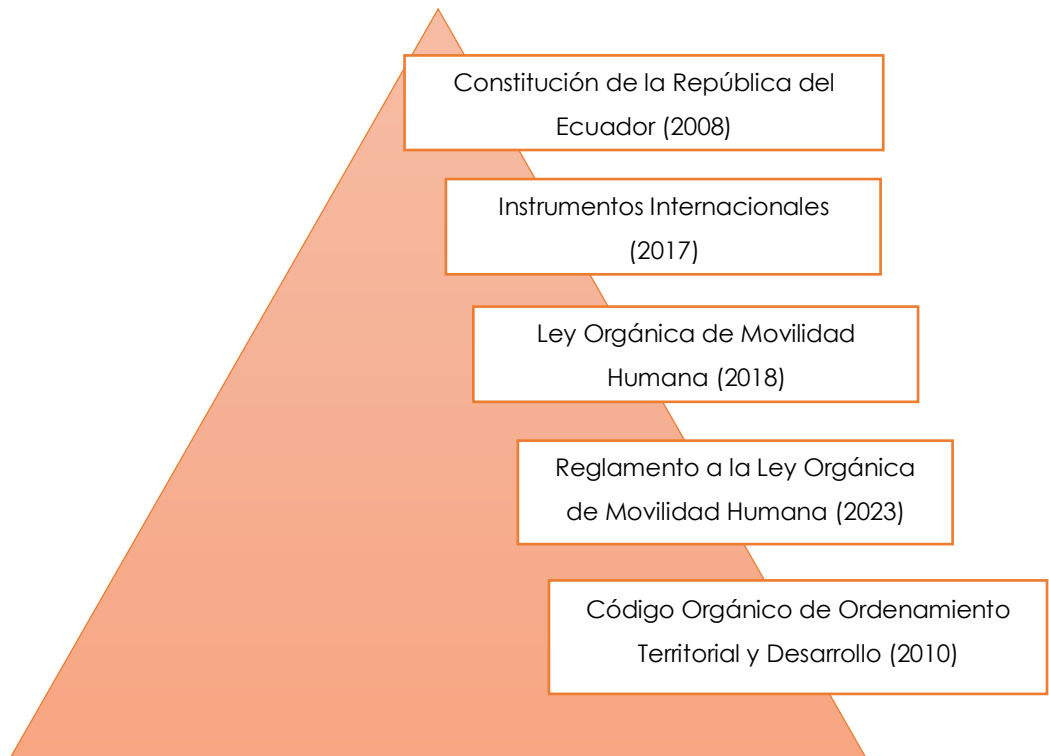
Constitución de la República del Ecuador (2008)

Instrumentos Internacionales (2017)

Ley Orgánica de Movilidad Humana (2018)

Reglamento a la Ley Orgánica de Movilidad Humana (2023)

Código Orgánico de Ordenamiento Territorial y Desarrollo (2010)